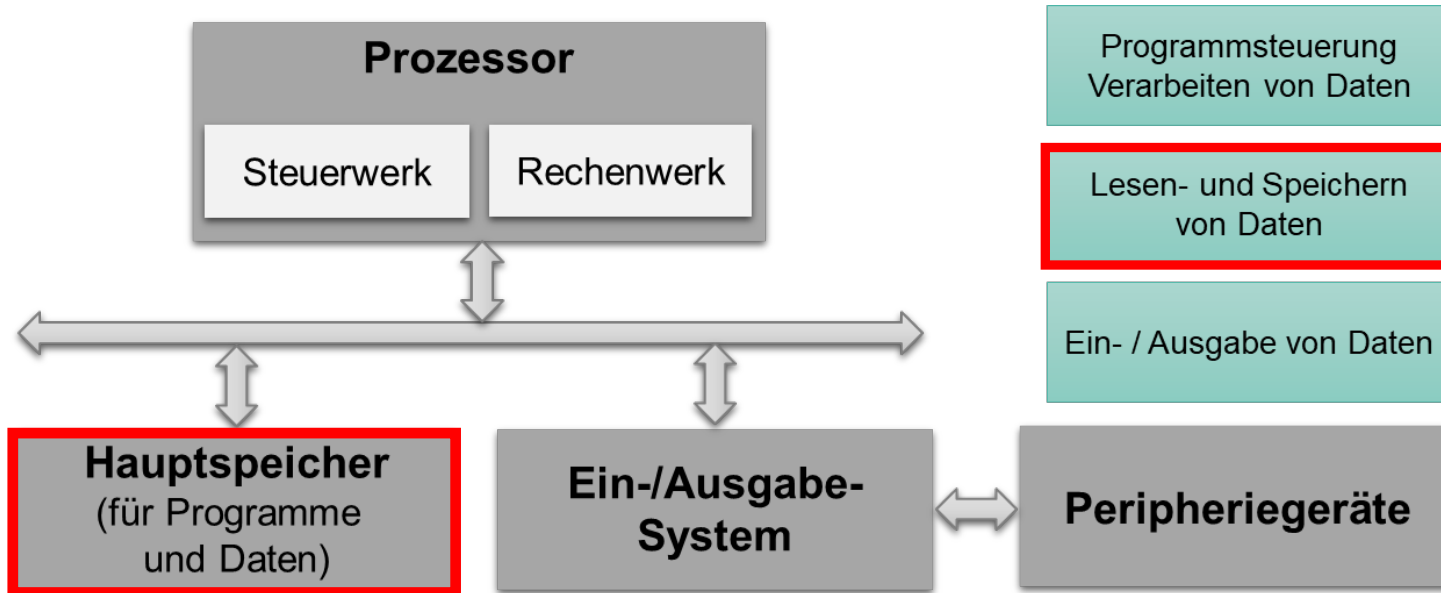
Prozessor

Steuerwerk

Rechenwerk

Programmsteuerung
Verarbeiten von Daten

Lesen- und Speichern von Daten

Ein- / Ausgabe von Daten

Hauptspeicher
(für Programme und Daten)

Ein-/Ausgabe-System

Peripheriegeräte